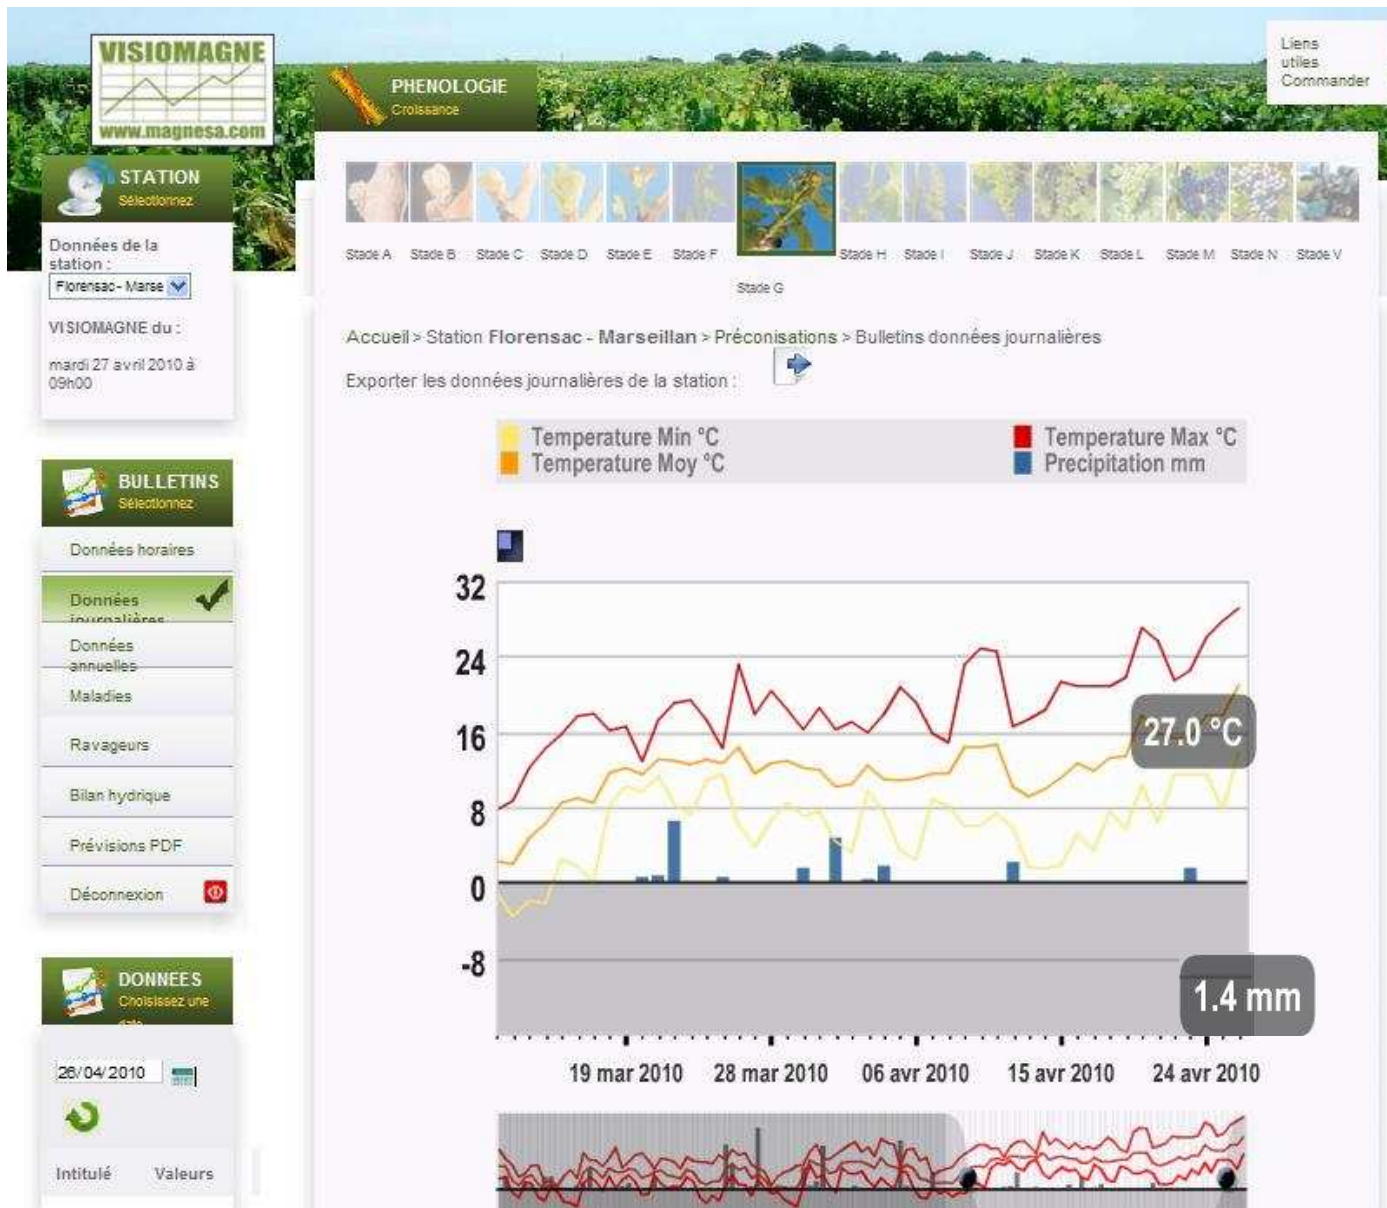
VISIOMAGNE
www.magnesa.com

PHENOLOGIE
Croissance

Liens utiles
Commander

STATION
Sélectionnez

Données de la station :
Florensac - Marse

VISIOMAGNE du :
mardi 27 avril 2010 à 09h00

Stade A Stade B Stade C Stade D Stade E Stade F Stade G Stade H Stade I Stade J Stade K Stade L Stade M Stade N Stade V

Accueil > Station Florensac - Marseillan > Préconisations > Bulletins données journalières

Exporter les données journalières de la station :

BULLETINS
Sélectionnez

Données horaires
Données journalières
Données annuelles
Maladies
Ravageurs
Bilan hydrique
Prévisions PDF
Déconnexion

Temperature Min °C
Temperature Moy °C
Temperature Max °C
Precipitation mm

32
24
16
8
0
-8

27.0 °C
1.4 mm

19 mar 2010 28 mar 2010 06 avr 2010 15 avr 2010 24 avr 2010

DONNEES
Choisissez une date

26/04/2010

Intitulé Valeurs